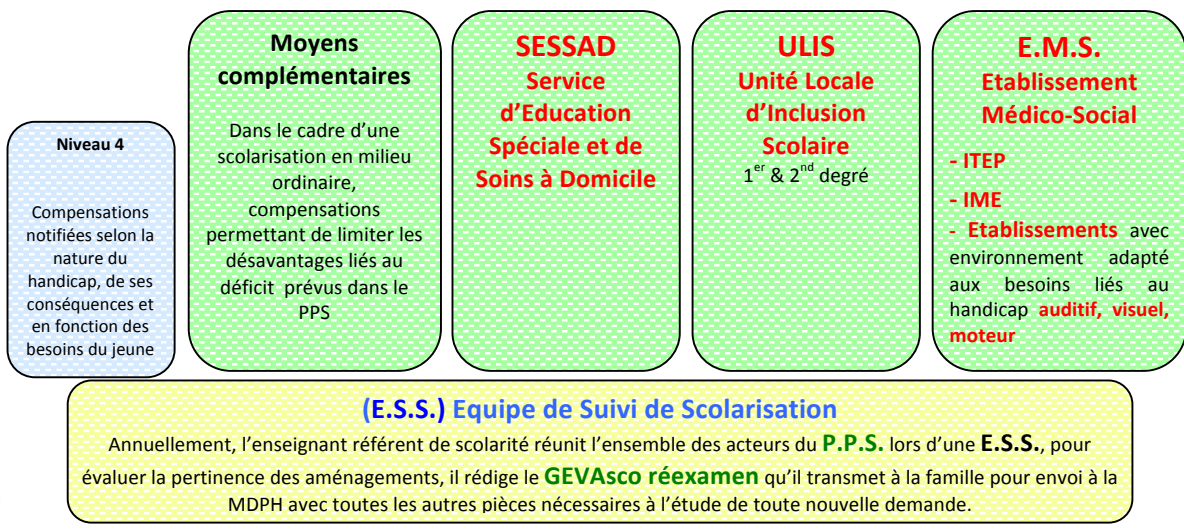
Niveau 4

Compensations notifiées selon la nature du handicap, de ses conséquences et en fonction des besoins du jeune

Moyens complémentaires

Dans le cadre d'une scolarisation en milieu ordinaire, compensations permettant de limiter les désavantages liés au déficit prévus dans le PPS

SESSAD
Service d'Education Spéciale et de Soins à Domicile

ULIS
Unité Locale d'Inclusion Scolaire
$1^{er}$ & $2^{nd}$ degré

E.M.S.
Etablissement Médico-Social

- ITEP
- IME
- Etablissements avec environnement adapté aux besoins liés au handicap auditif, visuel, moteur

(E.S.S.) Equipe de Suivi de Scolarisation
Annuellement, l'enseignant référent de scolarité réunit l'ensemble des acteurs du P.P.S. lors d'une E.S.S., pour évaluer la pertinence des aménagements, il rédige le GEVAsco réexamen qu'il transmet à la famille pour envoi à la MDPH avec toutes les autres pièces nécessaires à l'étude de toute nouvelle demande.